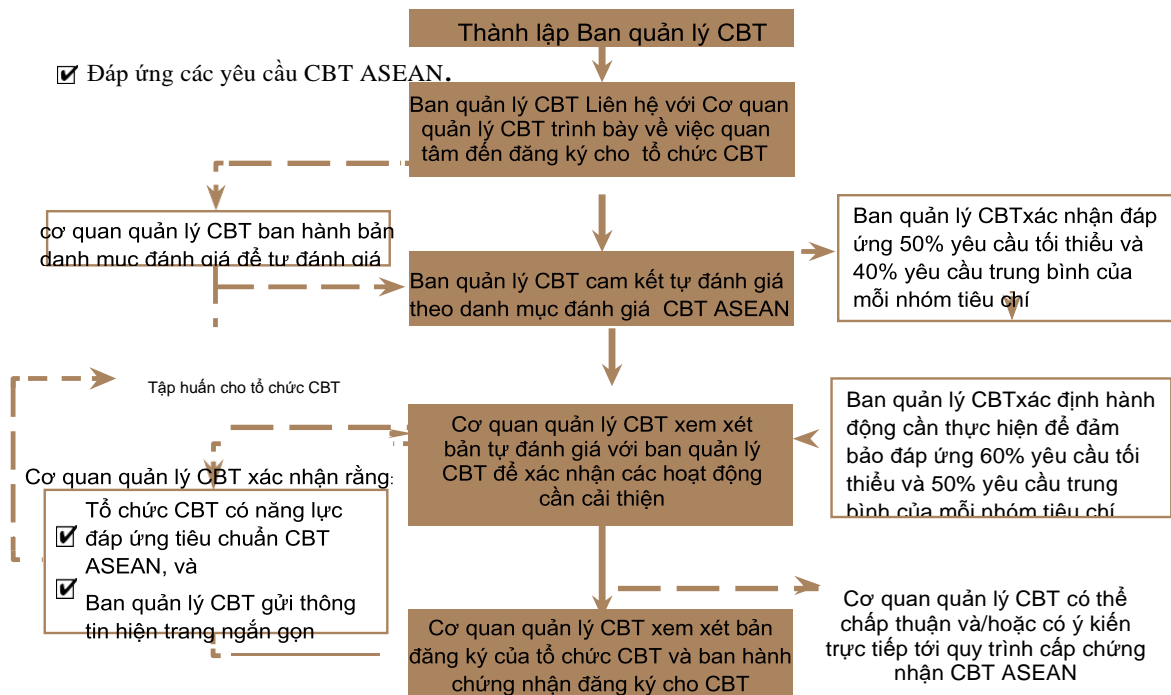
Thành lập Ban quản lý CBT

☑ Đáp ứng các yêu cầu CBT ASEAN.

Ban quản lý CBT Liên hệ với Cơ quan quản lý CBT trình bày về việc quan tâm đến đăng ký cho tổ chức CBT

cơ quan quản lý CBT ban hành bản danh mục đánh giá để tự đánh giá

Ban quản lý CBT cam kết tự đánh giá theo danh mục đánh giá CBT ASEAN

Ban quản lý CBTxác nhận đáp ứng 50% yêu cầu tối thiểu và 40% yêu cầu trung bình của mỗi nhóm tiêu chí

Tập huấn cho tổ chức CBT

Cơ quan quản lý CBT xem xét bản tự đánh giá với ban quản lý CBT để xác nhận các hoạt động cần cải thiện

Ban quản lý CBTxác định hành động cần thực hiện để đảm bảo đáp ứng 60% yêu cầu tối thiểu và 50% yêu cầu trung bình của mỗi nhóm tiêu chí

Cơ quan quản lý CBT xác nhận rằng:

☑ Tổ chức CBT có năng lực đáp ứng tiêu chuẩn CBT ASEAN, và

☑ Ban quản lý CBT gửi thông tin hiện trạng ngắn gọn

Cơ quan quản lý CBT có thể chấp thuận và/hoặc có ý kiến trực tiếp tới quy trình cấp chứng nhận CBT ASEAN

Cơ quan quản lý CBT xem xét bản đăng ký của tổ chức CBT và ban hành chứng nhận đăng ký cho CBT